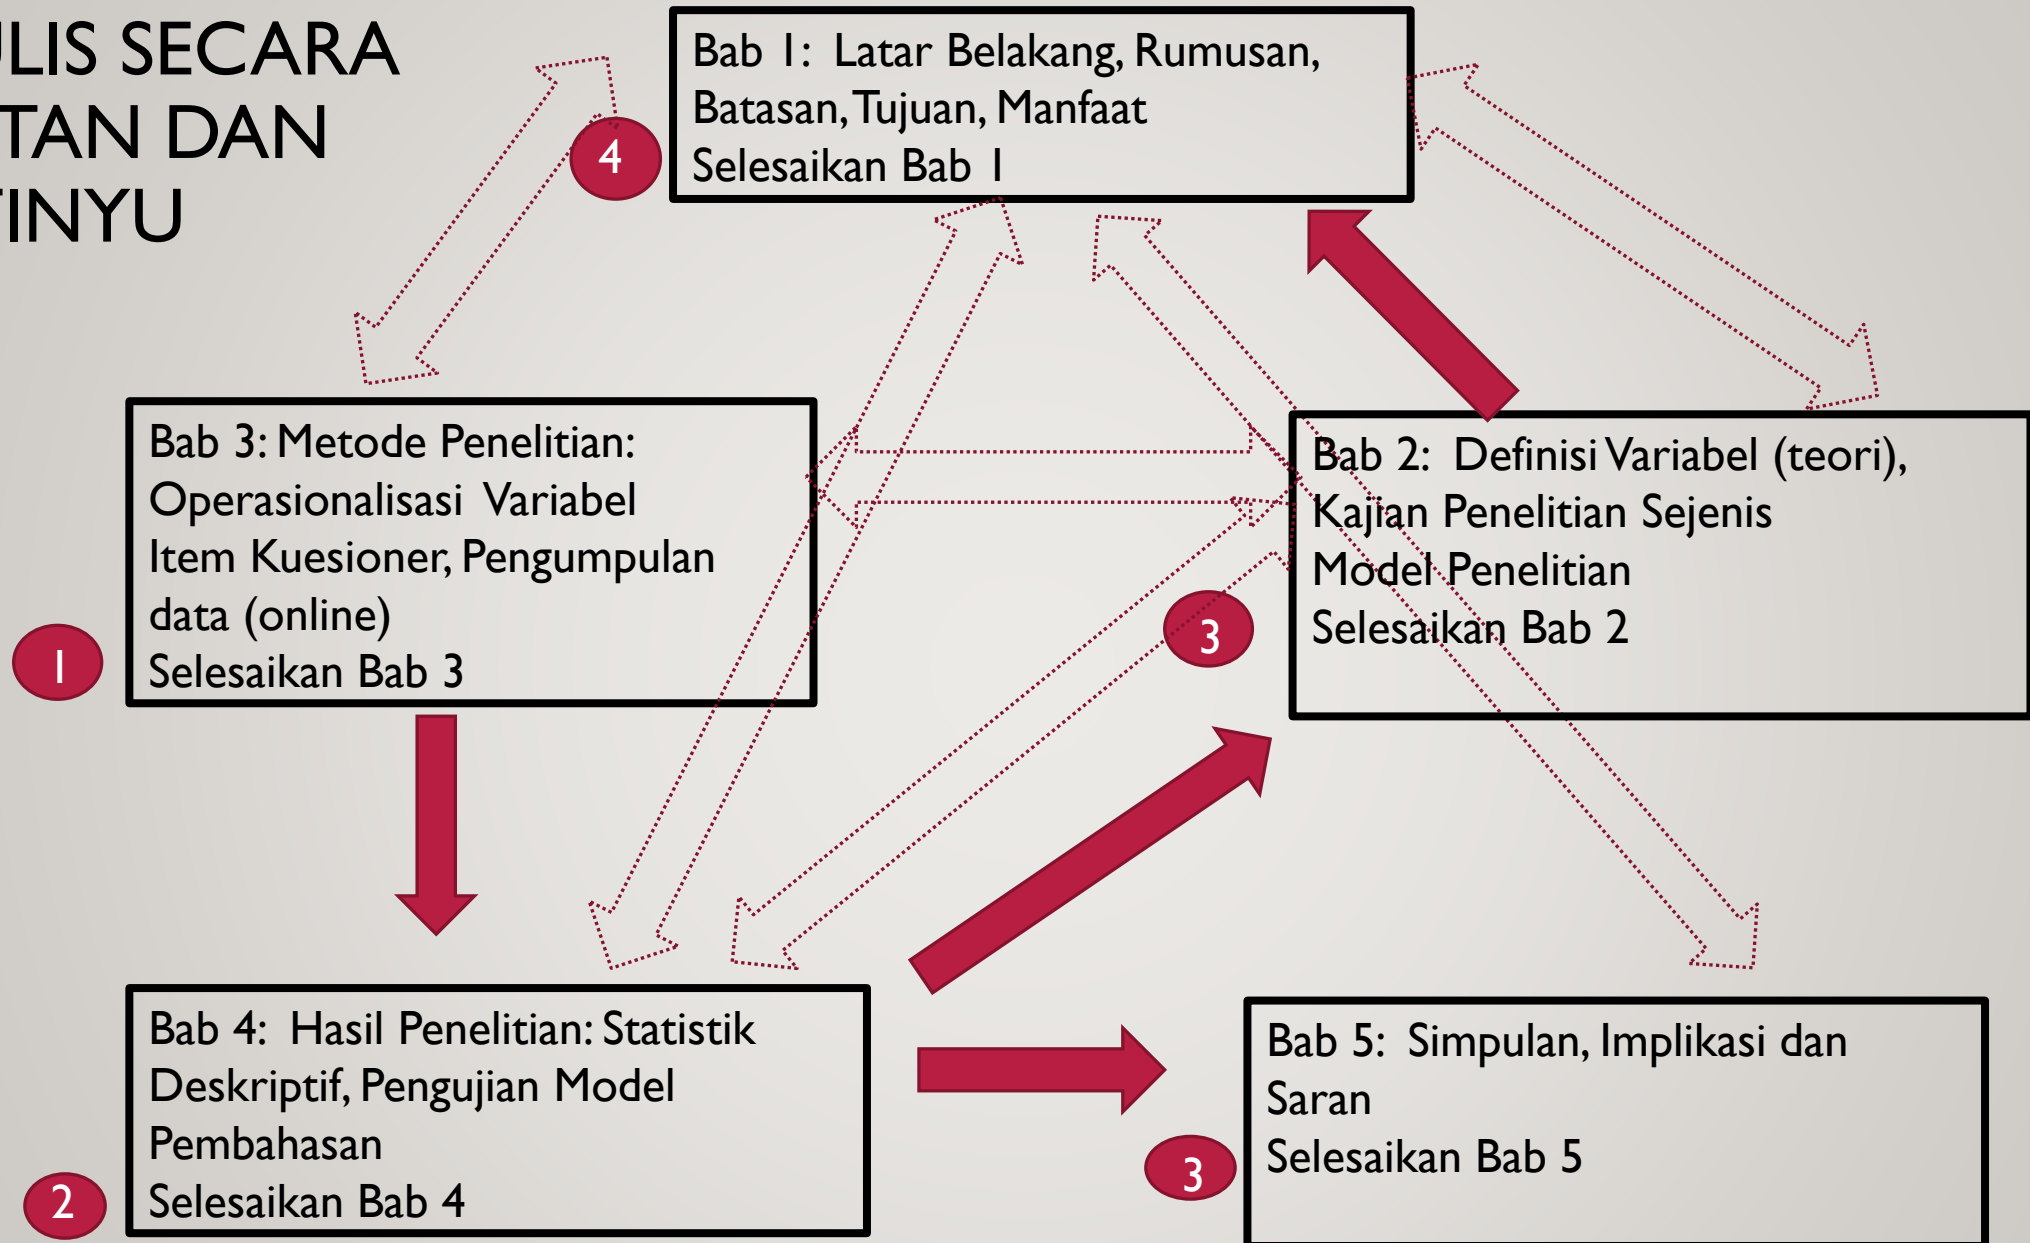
LIS SECARA
TAN DAN
INYU

Bab 1: Latar Belakang, Rumusan, Batasan, Tujuan, Manfaat
Selesaikan Bab 1

4

Bab 3: Metode Penelitian: Operasionalisasi Variabel Item Kuesioner, Pengumpulan data (online)
Selesaikan Bab 3

1

Bab 2: Definisi Variabel (teori), Kajian Penelitian Sejenis
Model Penelitian
Selesaikan Bab 2

3

Bab 4: Hasil Penelitian: Statistik Deskriptif, Pengujian Model
Pembahasan
Selesaikan Bab 4

2

Bab 5: Simpulan, Implikasi dan Saran
Selesaikan Bab 5

3